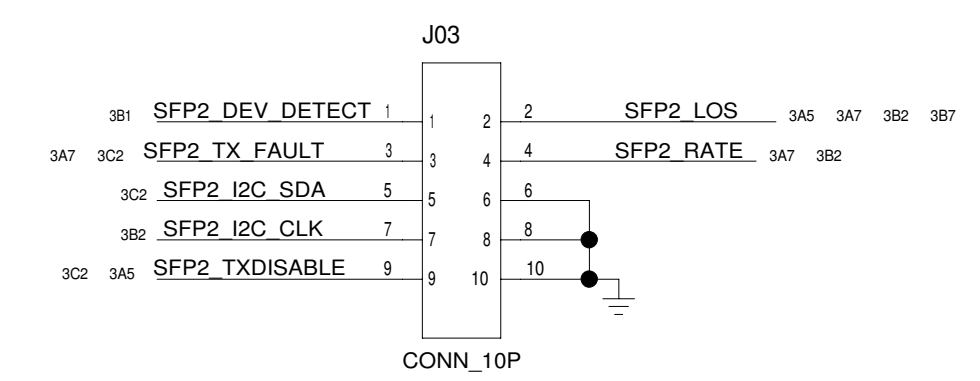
J03

3B1 SFP2_DEV_DETECT 1 1 2 2 SFP2_LOS 3A5 3A7 3B2 3B7

3A7 3C2 SFP2_TX_FAULT 3 3 4 4 SFP2_RATE 3A7 3B2

3C2 SFP2_I2C_SDA 5 5 6 6

3B2 SFP2_I2C_CLK 7 7 8 8

3C2 3A5 SFP2_TXDISABLE 9 9 10 10

CONN_10P